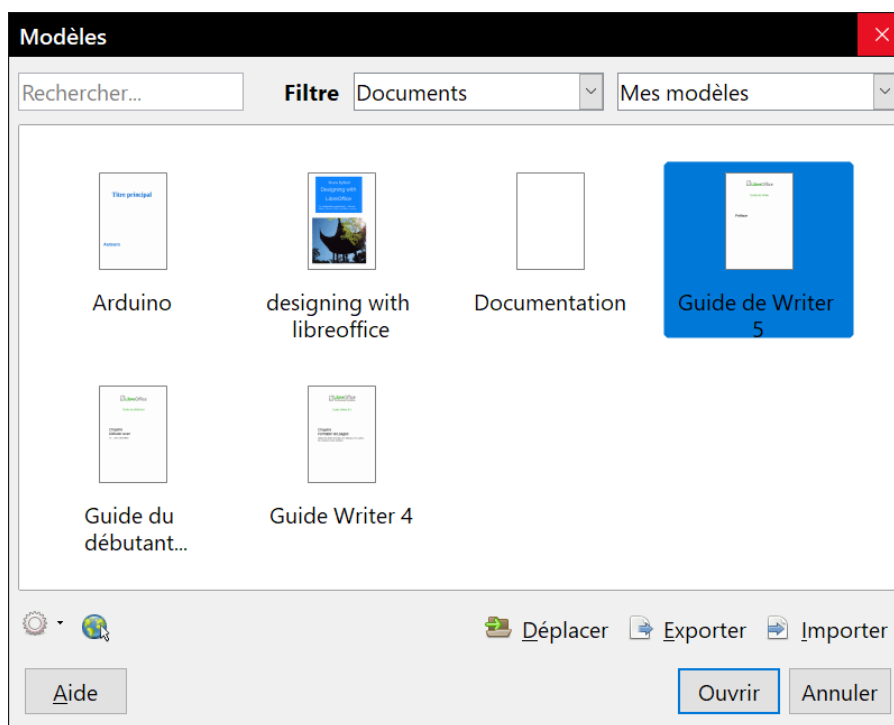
Modèles

Rechercher...

Filtre Documents

Mes modèles

Titre principal

Auteurs

Arduino

Designing with LibreOffice

designing with libreoffice

Documentation

LibreOffice

Préface

Guide de Writer 5

LibreOffice

Guide du débutant...

LibreOffice

Guide Writer 4

Déplacer Exporter Importer

Aide

Ouvrir Annuler